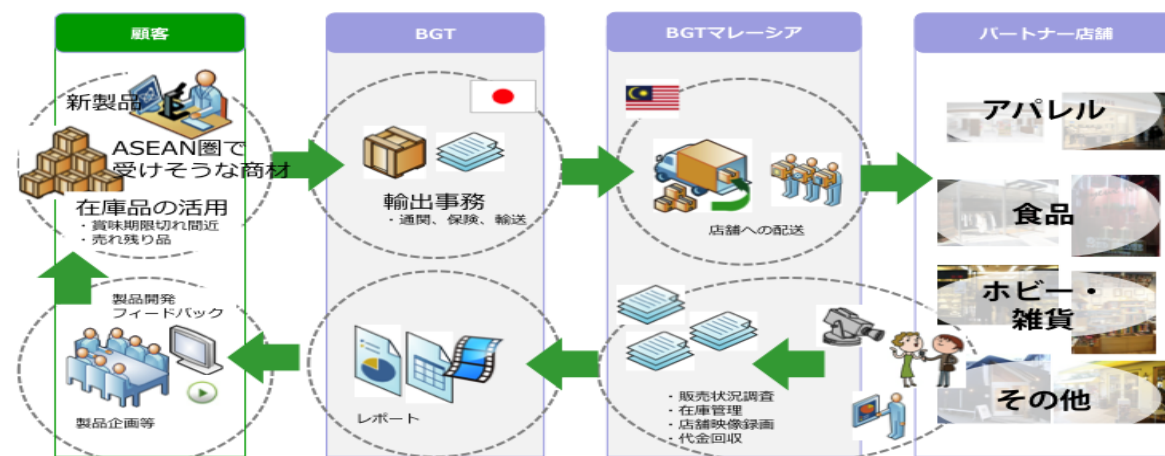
顧客

新製品

ASEAN圏で受けそうな商材

在庫品の活用
・賞味期限切れ間近
・売れ残り品

製品開発フィードバック

製品企画等

BGT

輸出事務
・通関、保険、輸送

レポート

BGTマレーシア

店舗への配送

・販売状況調査
・在庫管理
・店舗映像録画
・代金回収

パートナー店舗

アパレル

食品

ホビー・雑貨

その他